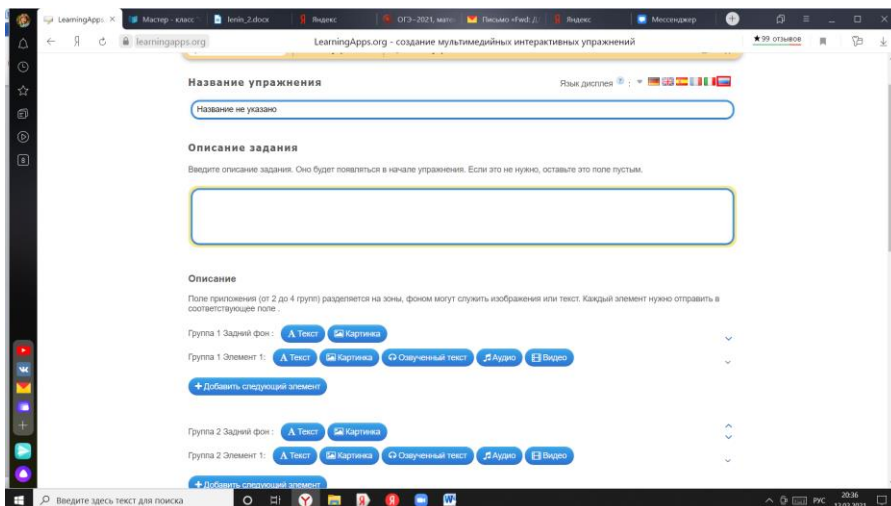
LearningApps. Мастер - класс lenin_2.docx Яндекс ОГЭ–2021, мате Письмо «Fwd: Д Яндекс Мессенджер

learningapps.org LearningApps.org - создание мультимедийных интерактивных упражнений ★99 отзывов

Название упражнения

Язык дисплея

Название не указано

Описание задания

Введите описание задания. Оно будет появляться в начале упражнения. Если это не нужно, оставьте это поле пустым.

Описание

Поле приложения (от 2 до 4 групп) разделяется на зоны, фоном могут служить изображения или текст. Каждый элемент нужно отправить в соответствующее поле .

Группа 1 Задний фон : A Текст Картинка

Группа 1 Элемент 1: A Текст Картинка Озвученный текст Аудио Видео

+ Добавить следующий элемент

Группа 2 Задний фон : A Текст Картинка

Группа 2 Элемент 1: A Текст Картинка Озвученный текст Аудио Видео

+ Добавить следующий элемент

Введите здесь текст для поиска

РУС 20:36 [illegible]